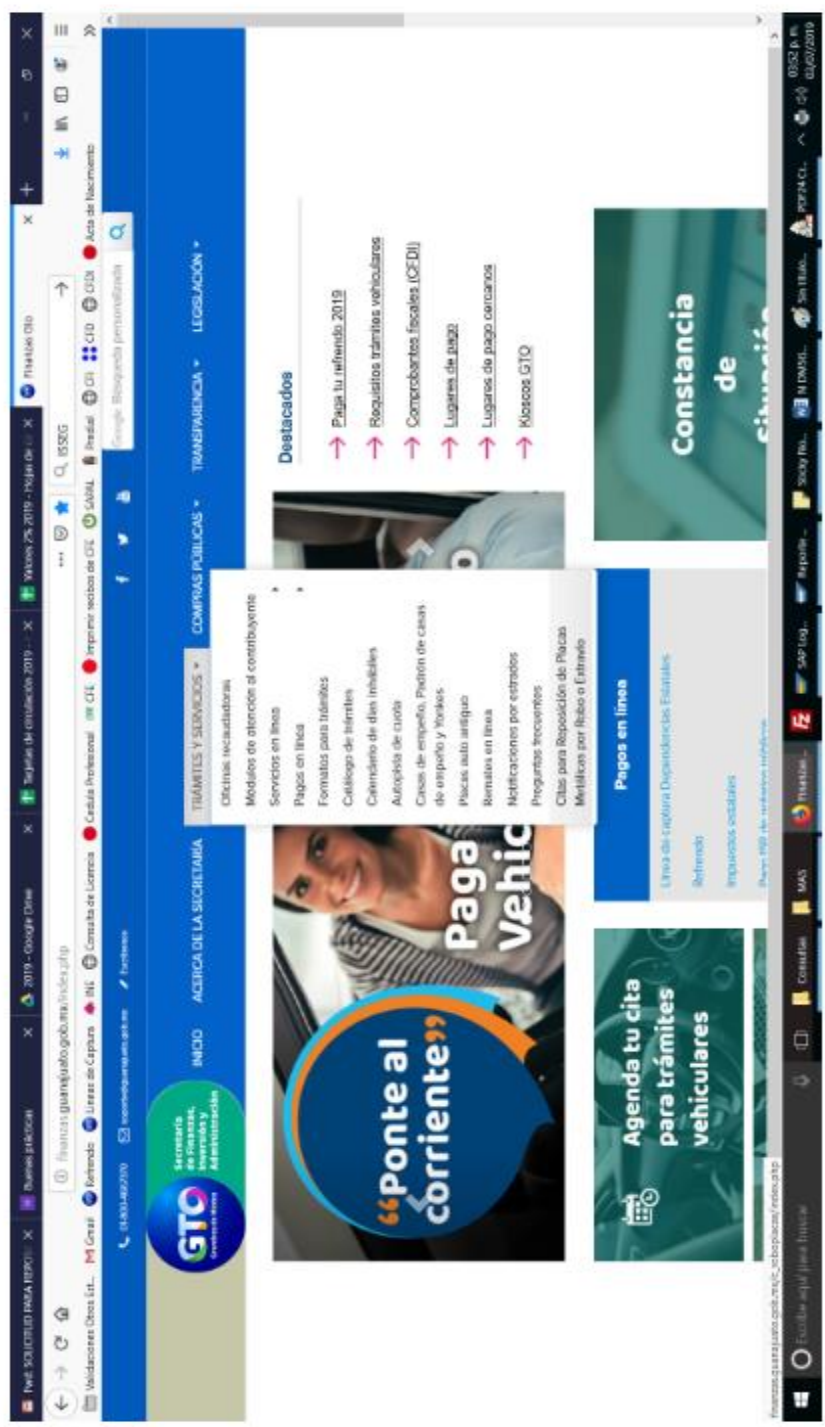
Fwd: SOLICITUD PARA REPOS ×
Buenas prácticas ×
2019 - Google Drive ×
Tarjetas de circulación 2019 - ×
Valores 2% 2019 - Hojas de cál ×
Finanzas Gto ×

finanzas.guanajuato.gob.mx/index.php
ISSEG

Validaciones Otros Ent... Gmail Refrendo Líneas de Captura INE Consulta de Licencia Cedula Profesional CFE Imprimir recibos de CFE SAIFAL Predial CFDI CFD CFDI Acta de Nacimiento

01-800-4647200 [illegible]

GTO Secretaría de Finanzas, Inversión y Administración

Google Búsqueda personalizada

INICIO
ACERCA DE LA SECRETARÍA
TRÁMITES Y SERVICIOS
COMPRAS PÚBLICAS
TRANSPARENCIA
LEGISLACIÓN

Oficinas recaudadoras
Módulos de atención al contribuyente
Servicios en línea
Pagos en línea
Formatos para trámites
Catálogo de trámites
Calendario de días inhábiles
Autopista de cuota
Casas de empeño, Padrón de casas de empeño y Yonkes
Placas auto antiguo
Remates en línea
Notificaciones por estrados
Preguntas frecuentes
Citas para Reposición de Placas Metálicas por Robo o Extravío

«Ponte al corriente»

Paga Vehíc

Destacados
Paga tu refrendo 2019
Requisitos trámites vehiculares
Comprobantes fiscales (CFDI)
Lugares de pago
Lugares de pago cercanos
Kioscos GTO

Agenda tu cita para trámites vehiculares

Pagos en línea
Línea de captura Dependencias Estatales
Refrendo
Impuestos estatales

Constancia de

finanzas.guanajuato.gob.mx/c_robopiacas/index.php

Escribe aquí para buscar
Consultas MAS Finanzas... SAP Log... Reporte... Sticky No... N DMVC... Sin título... PDF24 Cr...
03:52 p. m. 02/07/2019